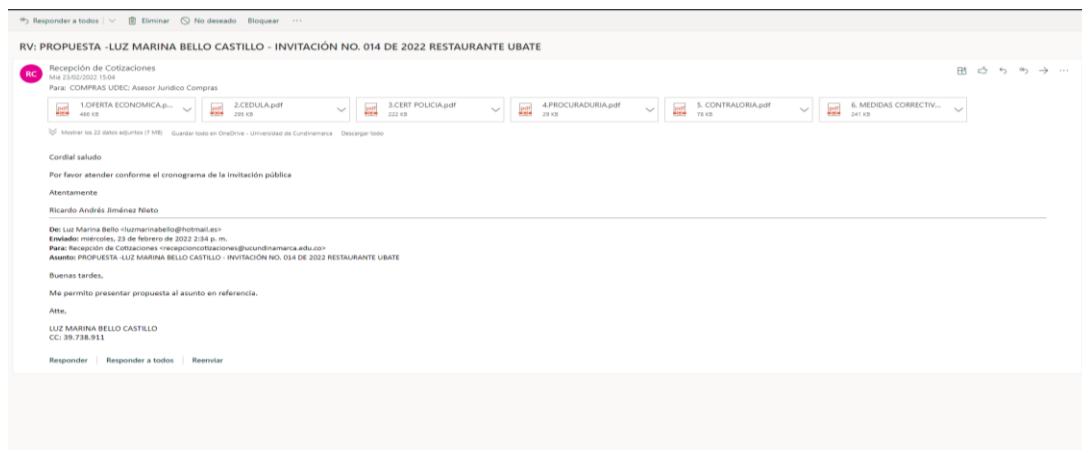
Responder a todos | Eliminar No deseado Bloquear ···

RV: PROPUESTA -LUZ MARINA BELLO CASTILLO - INVITACIÓN NO. 014 DE 2022 RESTAURANTE UBATE

RC Recepción de Cotizaciones
Mié 23/02/2022 15:04
Para: COMPRAS UDEC: Asesor Jurídico Compras

1.OFERTA ECONOMICA.p... 486 KB
2.CEDULA.pdf 295 KB
3.CERT POLICIA.pdf 222 KB
4.PROCURADURIA.pdf 29 KB
5. CONTRALORIA.pdf 78 KB
6. MEDIDAS CORRECTIV... 241 KB

Mostrar los 22 datos adjuntos (7 MB) Guardar todo en OneDrive - Universidad de Cundinamarca Descargar todo

Cordial saludo

Por favor atender conforme el cronograma de la invitación pública

Atentamente

Ricardo Andrés Jiménez Nieto

De: Luz Marina Bello <luzmarinabello@hotmail.es>
Enviado: miércoles, 23 de febrero de 2022 2:34 p. m.
Para: Recepción de Cotizaciones <recepcioncotizaciones@ucundinamarca.edu.co>
Asunto: PROPUESTA -LUZ MARINA BELLO CASTILLO - INVITACIÓN NO. 014 DE 2022 RESTAURANTE UBATE

Buenas tardes,

Me permito presentar propuesta al asunto en referencia.

Atte,

LUZ MARINA BELLO CASTILLO
CC: 39.738.911

Responder | Responder a todos | Reenviar